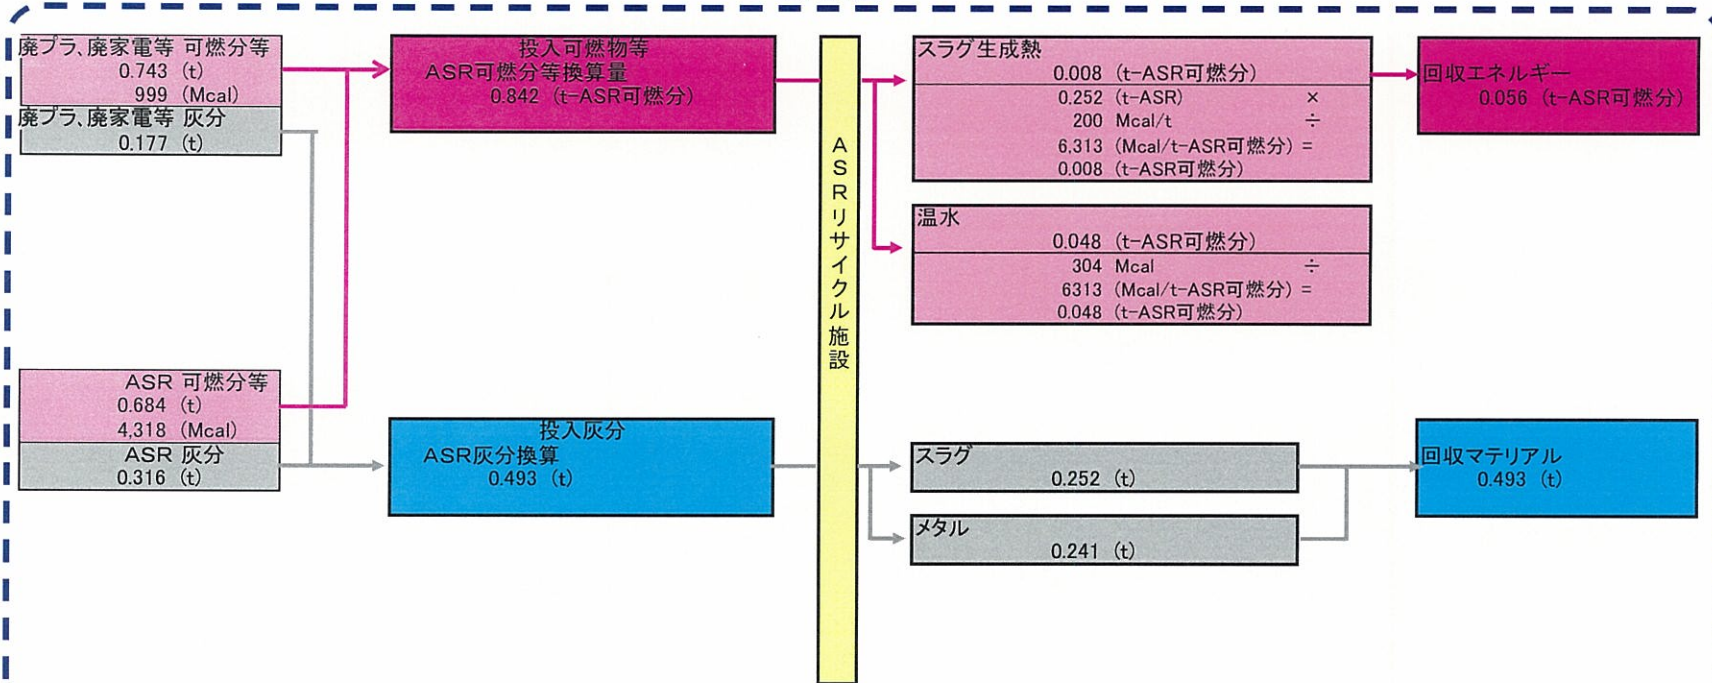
廃プラ、廃家電等 可燃分等
0.743 (t)
999 (Mcal)
廃プラ、廃家電等 灰分
0.177 (t)

ASR 可燃分等
0.684 (t)
4,318 (Mcal)
ASR 灰分
0.316 (t)

投入可燃物等
ASR可燃分等換算量
0.842 (t-ASR可燃分)

投入灰分
ASR灰分換算
0.493 (t)

ASRリサイクル施設

スラグ生成熱
0.008 (t-ASR可燃分)
0.252 (t-ASR) ×
200 Mcal/t ÷
6,313 (Mcal/t-ASR可燃分) =
0.008 (t-ASR可燃分)

温水
0.048 (t-ASR可燃分)
304 Mcal ÷
6313 (Mcal/t-ASR可燃分) =
0.048 (t-ASR可燃分)

スラグ
0.252 (t)

メタル
0.241 (t)

回収エネルギー
0.056 (t-ASR可燃分)

回収マテリアル
0.493 (t)